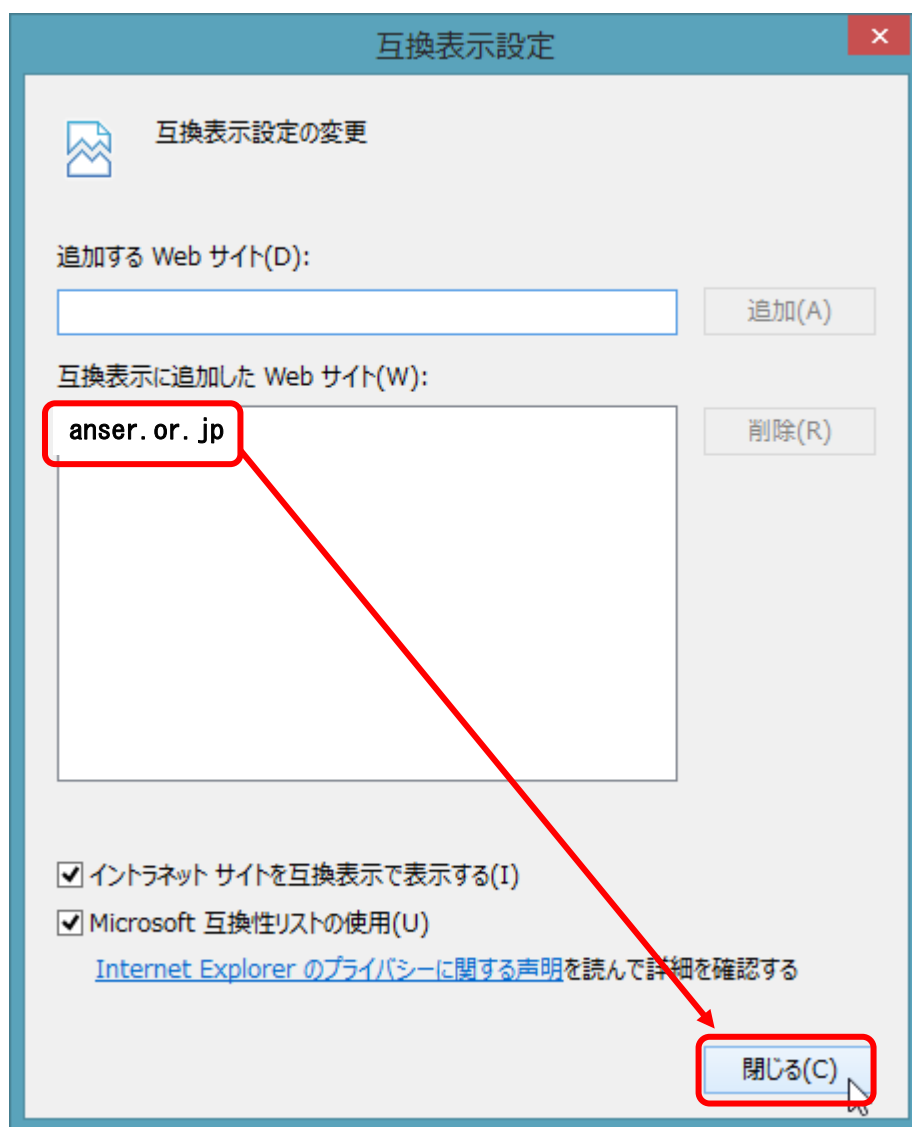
互換表示設定

✕

互換表示設定の変更

追加する Web サイト(D):

追加(A)

互換表示に追加した Web サイト(W):

anser.or.jp

削除(R)

☑ イントラネット サイトを互換表示で表示する(I)

☑ Microsoft 互換性リストの使用(U)

Internet Explorer のプライバシーに関する声明を読んで詳細を確認する

閉じる(C)